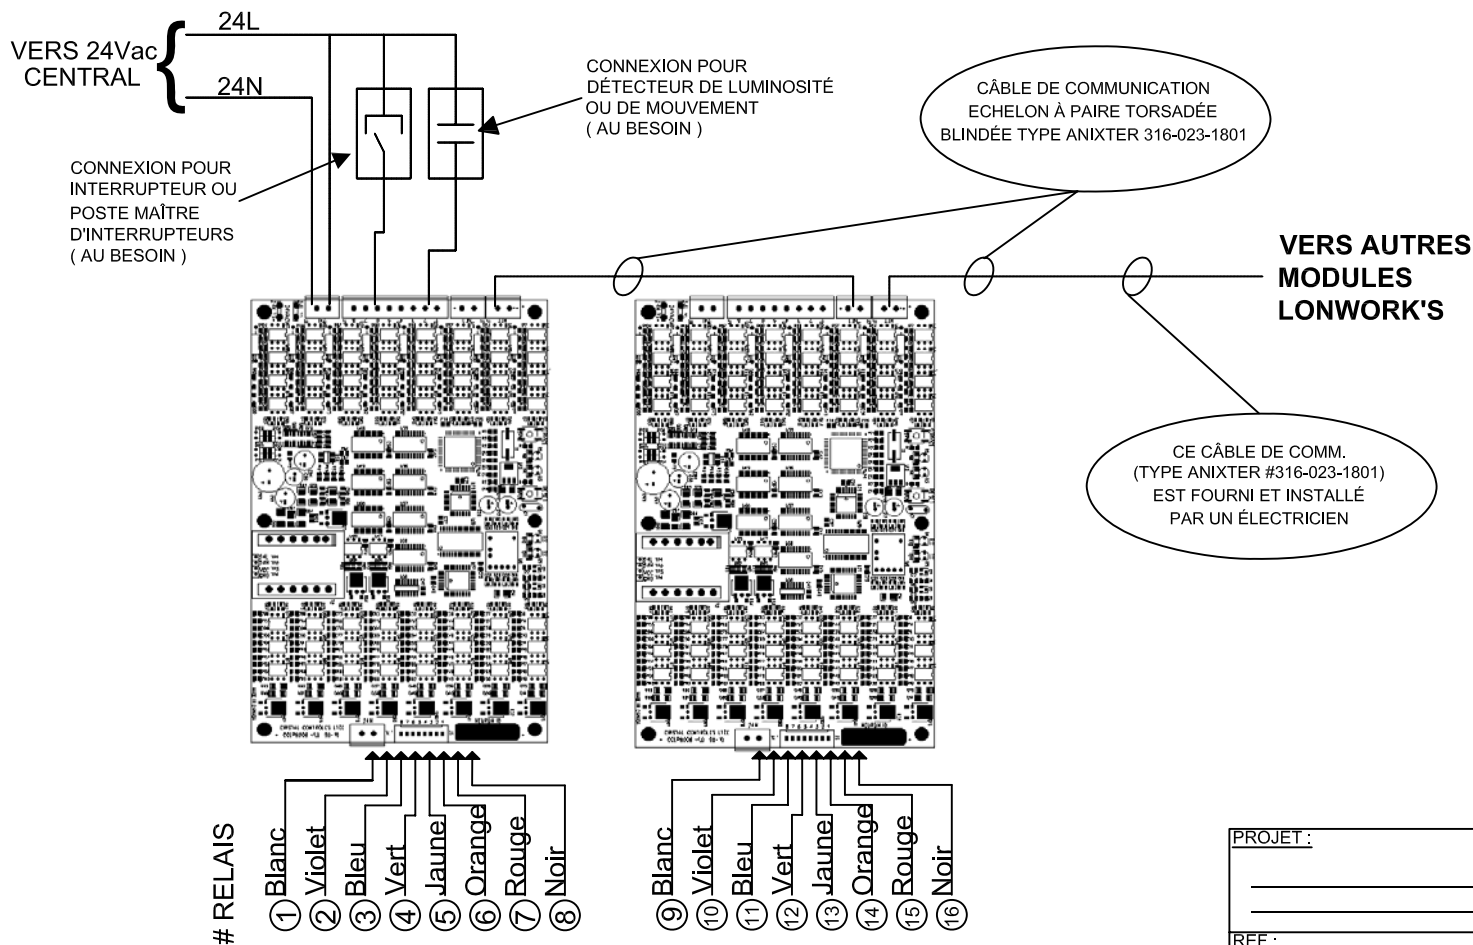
VERS 24Vac CENTRAL

24L

24N

CONNEXION POUR INTERRUPTEUR OU POSTE MAÎTRE D'INTERRUPTEURS ( AU BESOIN )

CONNEXION POUR DÉTECTEUR DE LUMINOSITÉ OU DE MOUVEMENT ( AU BESOIN )

CÂBLE DE COMMUNICATION ECHELON À PAIRE TORSADÉE BLINDÉE TYPE ANIXTER 316-023-1801

VERS AUTRES MODULES LONWORK'S

CE CÂBLE DE COMM. (TYPE ANIXTER #316-023-1801) EST FOURNI ET INSTALLÉ PAR UN ÉLECTRICIEN

# RELAIS

① Blanc
② Violet
③ Bleu
④ Vert
⑤ Jaune
⑥ Orange
⑦ Rouge
⑧ Noir

⑨ Blanc
⑩ Violet
⑪ Bleu
⑫ Vert
⑬ Jaune
⑭ Orange
⑮ Rouge
⑯ Noir

PROJET :

REF :